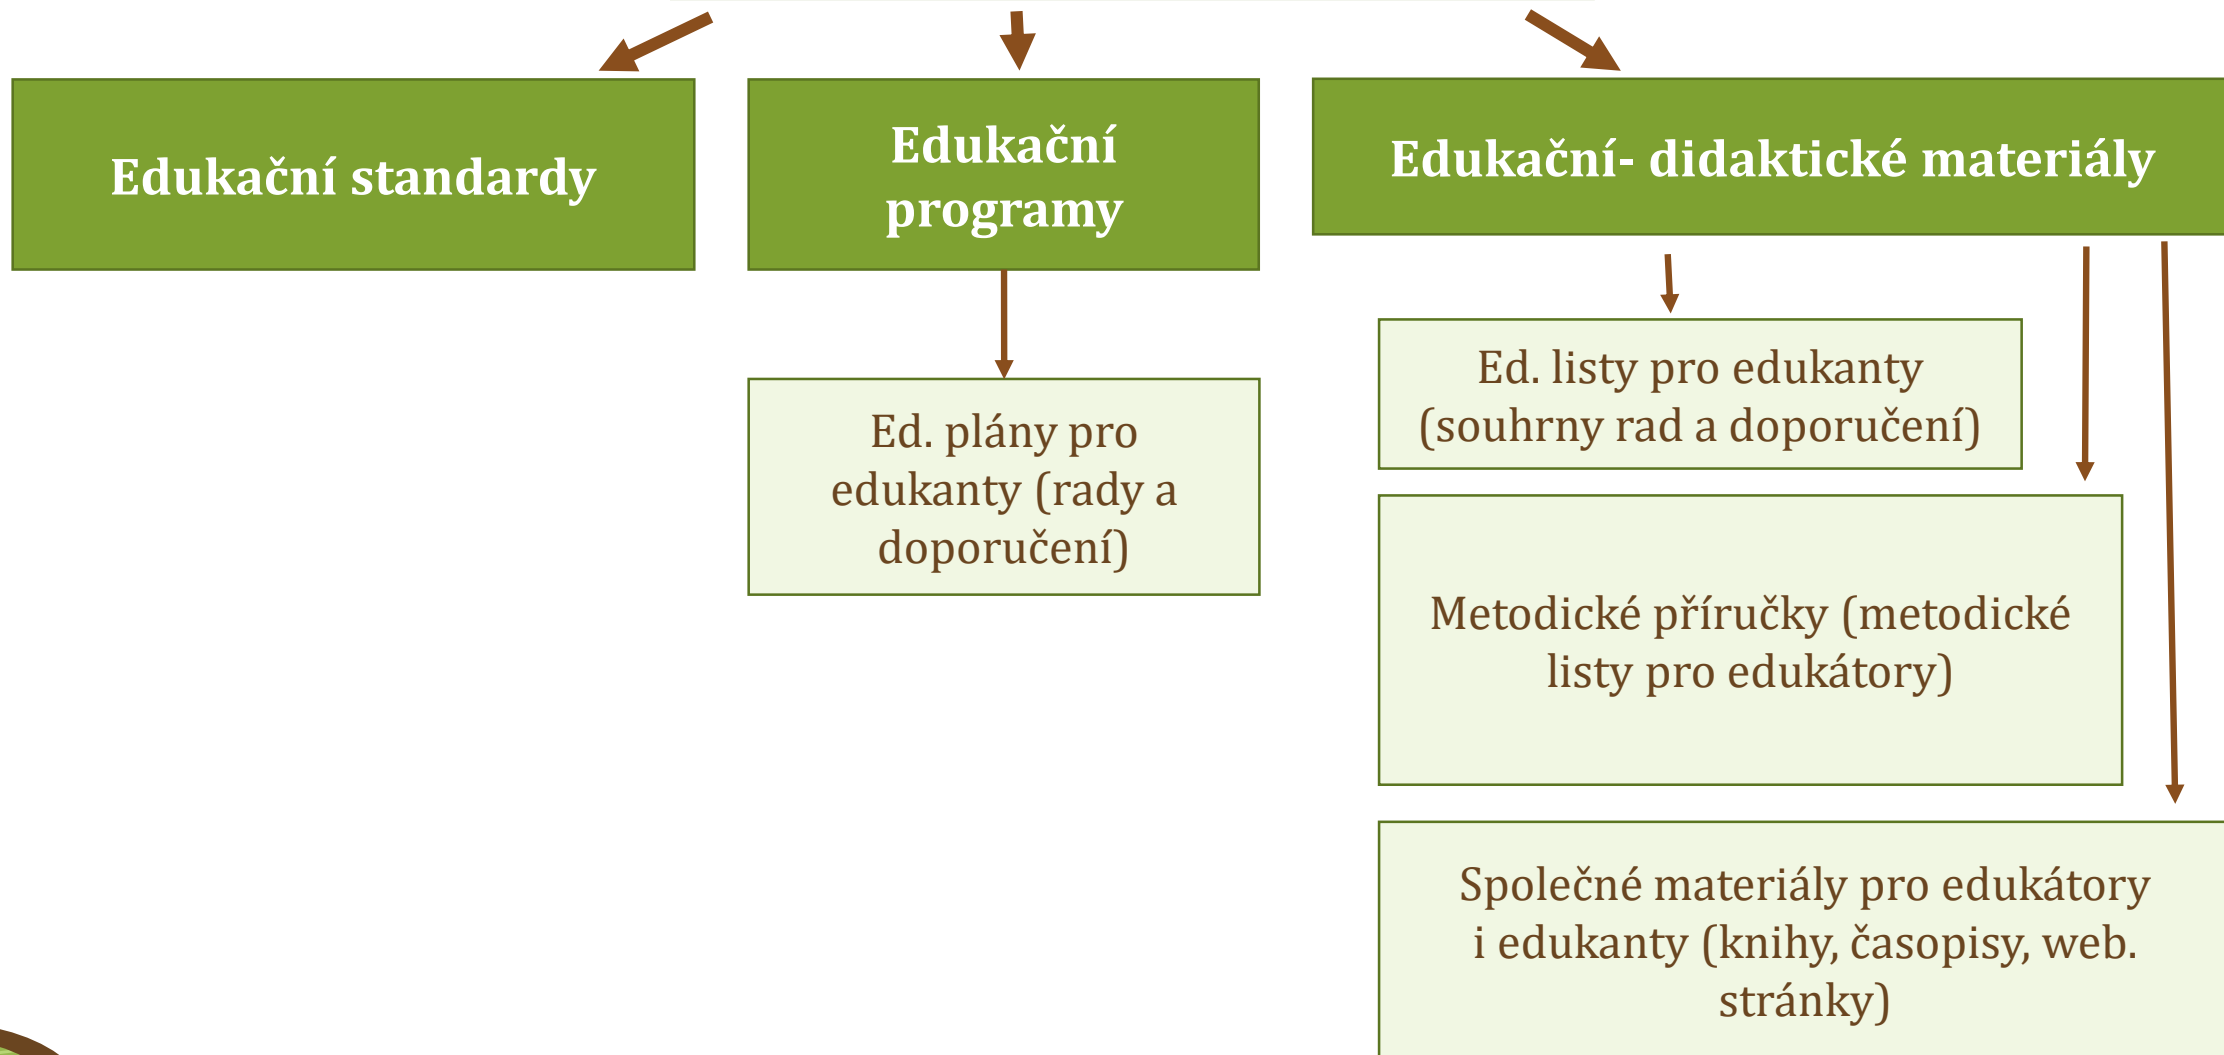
Edukační standardy

Edukační programy

Edukační- didaktické materiály

Ed. plány pro edukanty (rady a doporučení)

Ed. listy pro edukanty (souhrny rad a doporučení)

Metodické příručky (metodické listy pro edukátory)

Společné materiály pro edukátory i edukanty (knihy, časopisy, web. stránky)